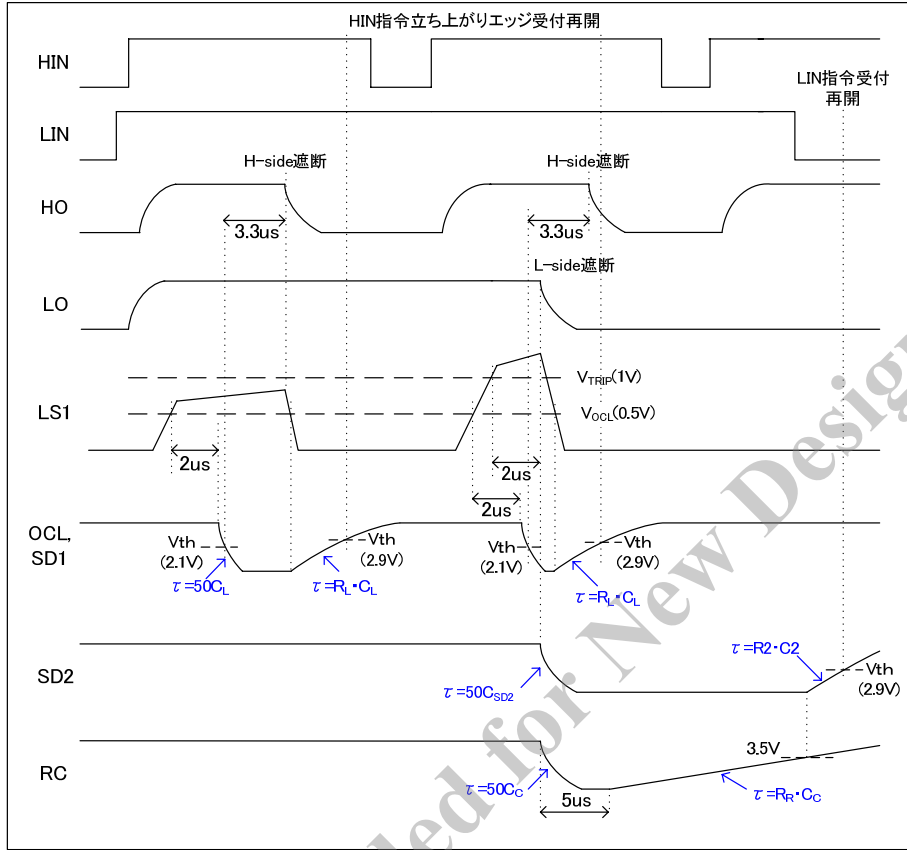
HIN指令立ち上がりエッジ受付再開

HIN

LIN

LIN指令受付再開

HO

H-side遮断

H-side遮断

3.3us

3.3us

LO

L-side遮断

LS1

$V_{TRIP}$(1V)

$V_{OCL}$(0.5V)

2us

2us

2us

OCL, SD1

Vth (2.1V)

$\tau=50C_L$

Vth (2.9V)

$\tau=R_L \cdot C_L$

Vth (2.1V)

Vth (2.9V)

$\tau=R_L \cdot C_L$

SD2

$\tau=50C_{SD2}$

$\tau=R2 \cdot C2$

Vth (2.9V)

RC

3.5V

$\tau=50C_C$

5us

$\tau=R_R \cdot C_C$

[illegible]led for New Desig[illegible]